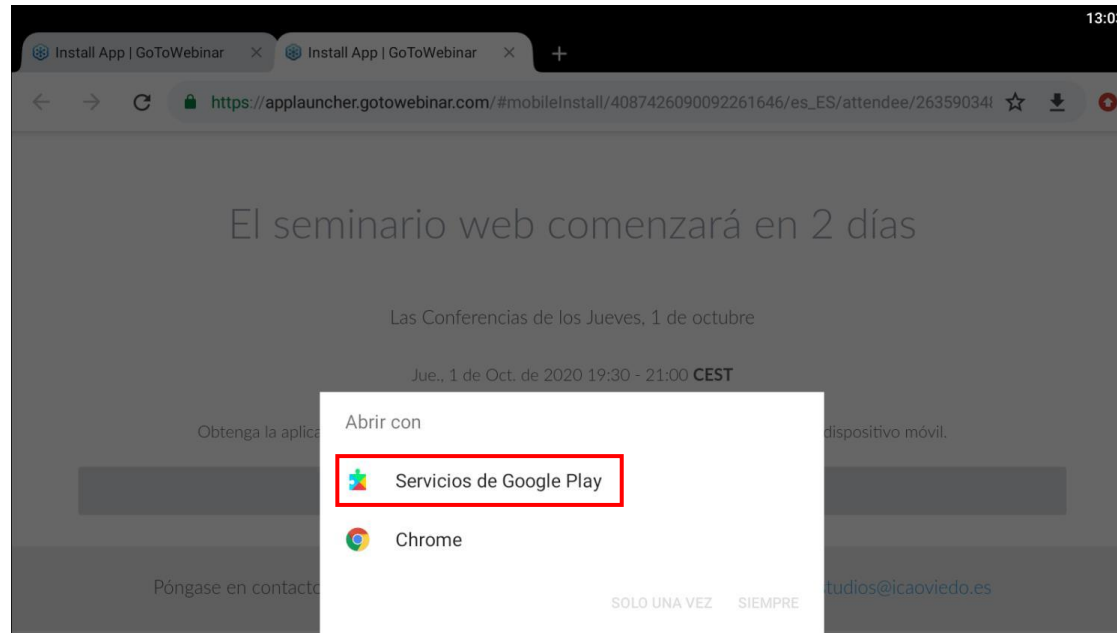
13:0

Install App | GoToWebinar ×
Install App | GoToWebinar ×
+

https://applauncher.gotowebinar.com/#mobileInstall/4087426090092261646/es_ES/attendee/26359034

El seminario web comenzará en 2 días

Las Conferencias de los Jueves, 1 de octubre

Jue., 1 de Oct. de 2020 19:30 - 21:00 **CEST**

Obtenga la aplica

dispositivo móvil.

Abrir con

Servicios de Google Play

Chrome

Póngase en contacto

tudios@icaoviedo.es

SOLO UNA VEZ
SIEMPRE